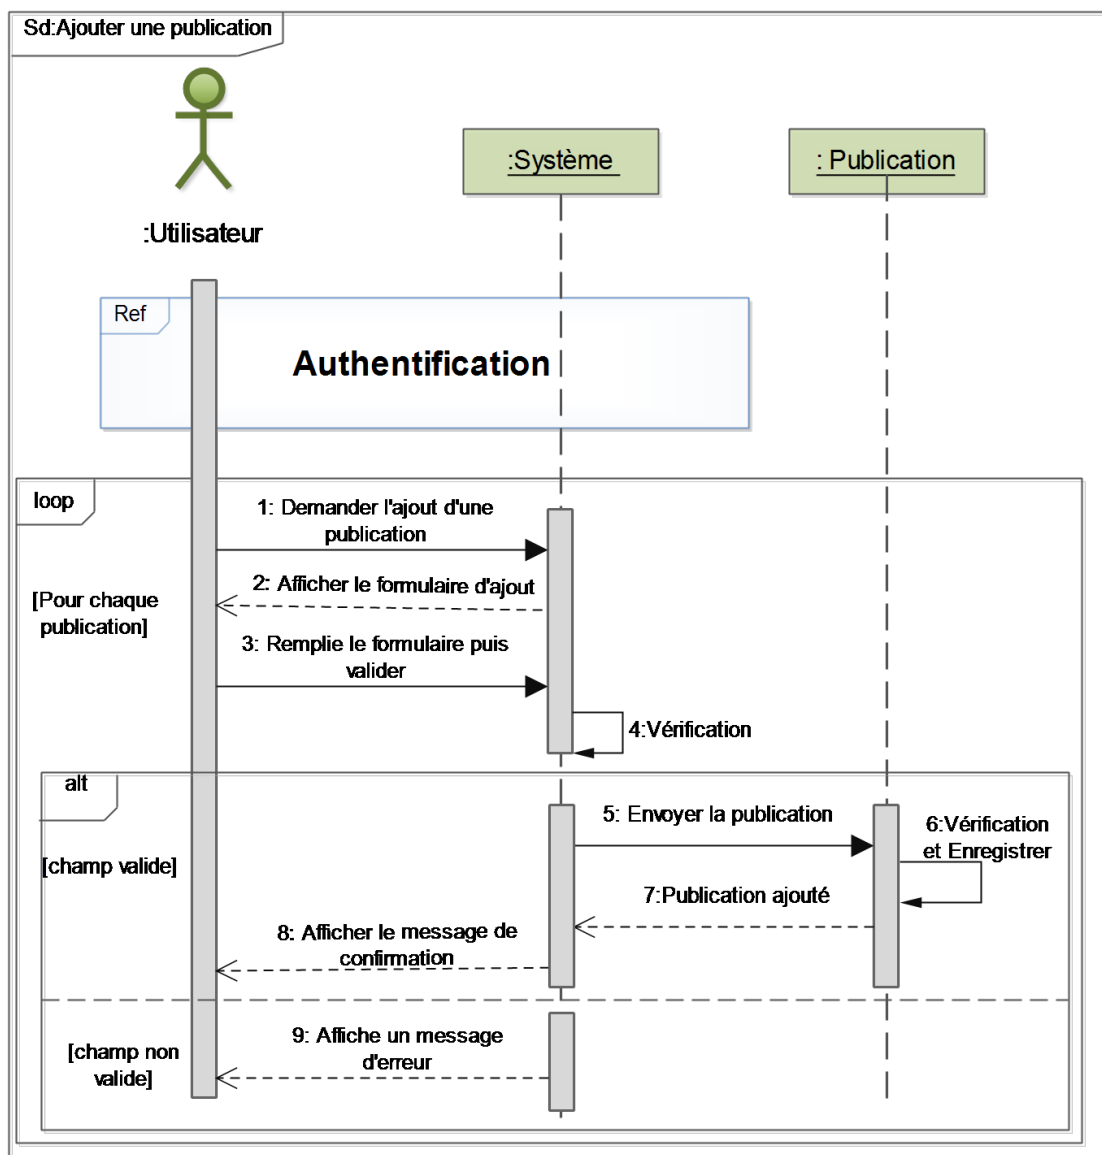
Sd:Ajouter une publication

:Utilisateur

:Système

: Publication

Ref

Authentification

loop

[Pour chaque publication]

1: Demander l'ajout d'une publication

2: Afficher le formulaire d'ajout

3: Remplie le formulaire puis valider

4:Vérification

alt

[champ valide]

5: Envoyer la publication

6:Vérification et Enregistrer

7:Publication ajouté

8: Afficher le message de confirmation

[champ non valide]

9: Affiche un message d'erreur